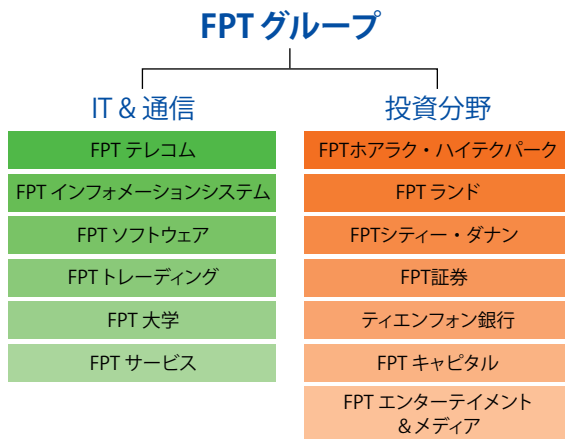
FPT グループ

IT & 通信

FPT テレコム

FPT インフォメーションシステム

FPT ソフトウェア

FPT トレーディング

FPT 大学

FPT サービス

投資分野

FPTホアラク・ハイテクパーク

FPT ランド

FPTシティー・ダナン

FPT証券

ティエンフォン銀行

FPT キャピタル

FPT エンターテイメント ＆メディア